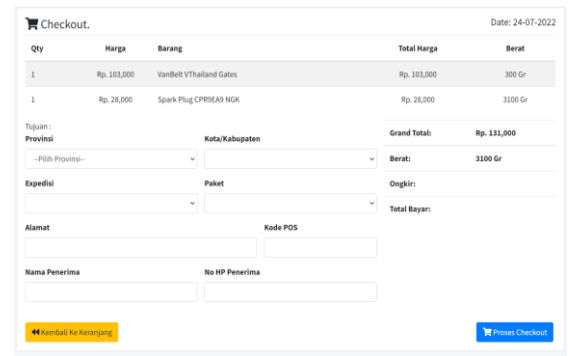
Checkout.

Date: 24-07-2022

| Qty | Harga | Barang | Total Harga | Berat |
|---|---|---|---|---|
| 1 | Rp. 103,000 | VanBelt VThailand Gates | Rp. 103,000 | 300 Gr |
| 1 | Rp. 28,000 | Spark Plug CPR9EA9 NGK | Rp. 28,000 | 3100 Gr |

Tujuan :

Provinsi

--Pilih Provinsi--

Kota/Kabupaten

Expedisi

Paket

Alamat

Kode POS

Nama Penerima

No HP Penerima

| Grand Total: | Rp. 131,000 |
|---|---|
| Berat: | 3100 Gr |
| Ongkir: | |
| Total Bayar: | |

Kembali Ke Keranjang

Proses Checkout